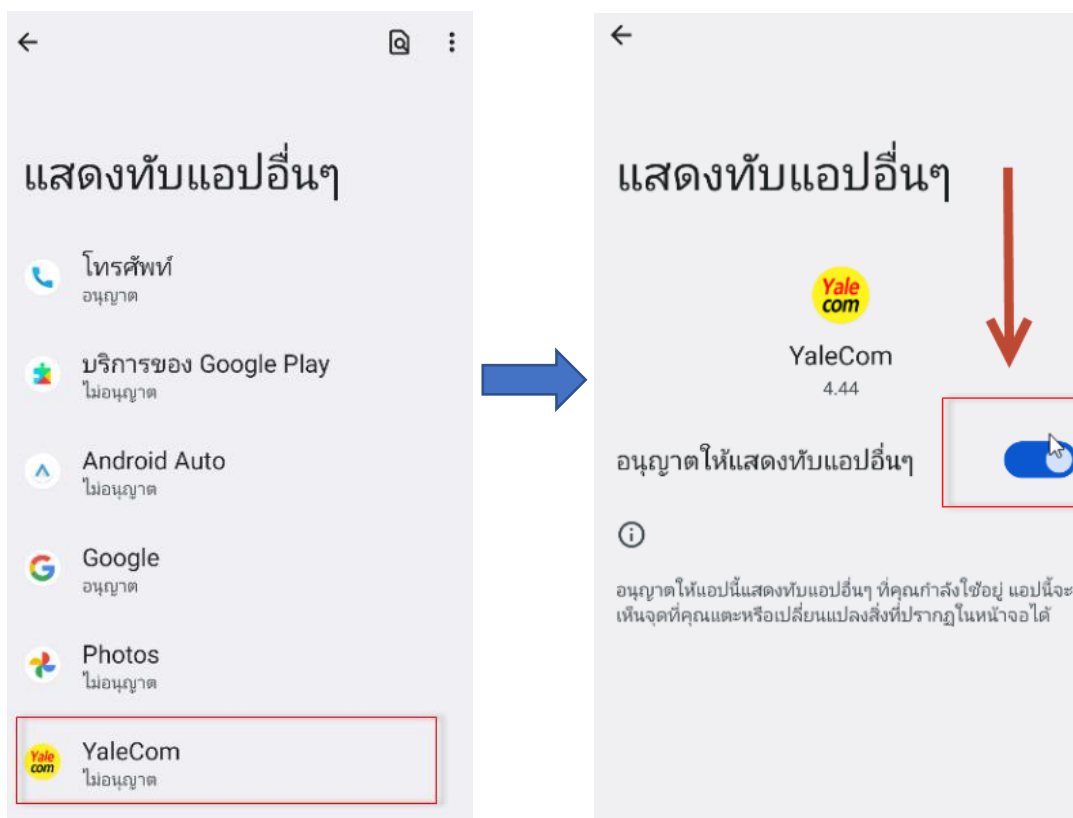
แสดงทับแอปอื่นๆ

โทรศัพท์
อนุญาต

บริการของ Google Play
ไม่อนุญาต

Android Auto
ไม่อนุญาต

Google
อนุญาต

Photos
ไม่อนุญาต

Yale com

YaleCom
ไม่อนุญาต

แสดงทับแอปอื่นๆ

Yale com

YaleCom
4.44

อนุญาตให้แสดงทับแอปอื่นๆ

อนุญาตให้แอปนี้แสดงทับแอปอื่นๆ ที่คุณกำลังใช้อยู่ แอปนี้จะ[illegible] เห็นจุดที่คุณแตะหรือเปลี่ยนแปลงสิ่งที่ปรากฏในหน้าจอได้